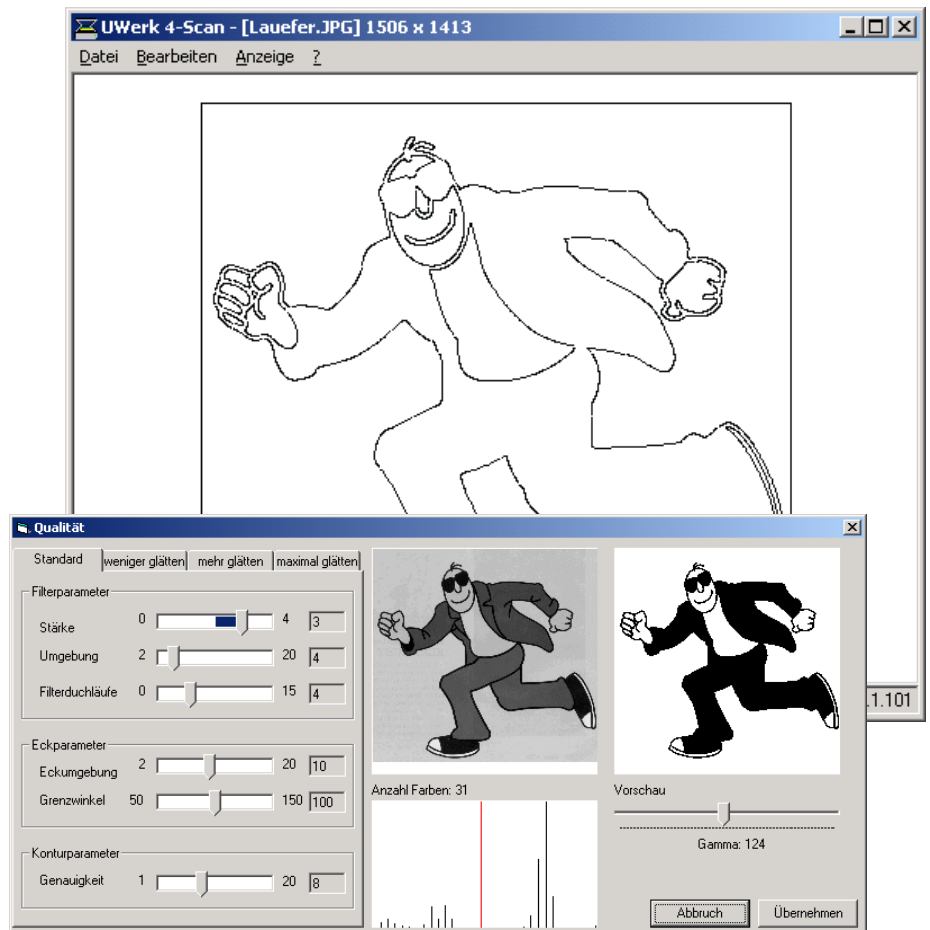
UWerk 4-Scan - [Lauefer.JPG] 1506 x 1413

Datei Bearbeiten Anzeige ?

Qualität

Standard | weniger glätten | mehr glätten | maximal glätten

Filterparameter

Stärke 0 4 3

Umgebung 2 20 4

Filterduchläufe 0 15 4

Eckparameter

Eckumgebung 2 20 10

Grenzwinkel 50 150 100

Konturparameter

Genauigkeit 1 20 8

Anzahl Farben: 31

Vorschau

Gamma: 124

Abbruch

Übernehmen

.1.101